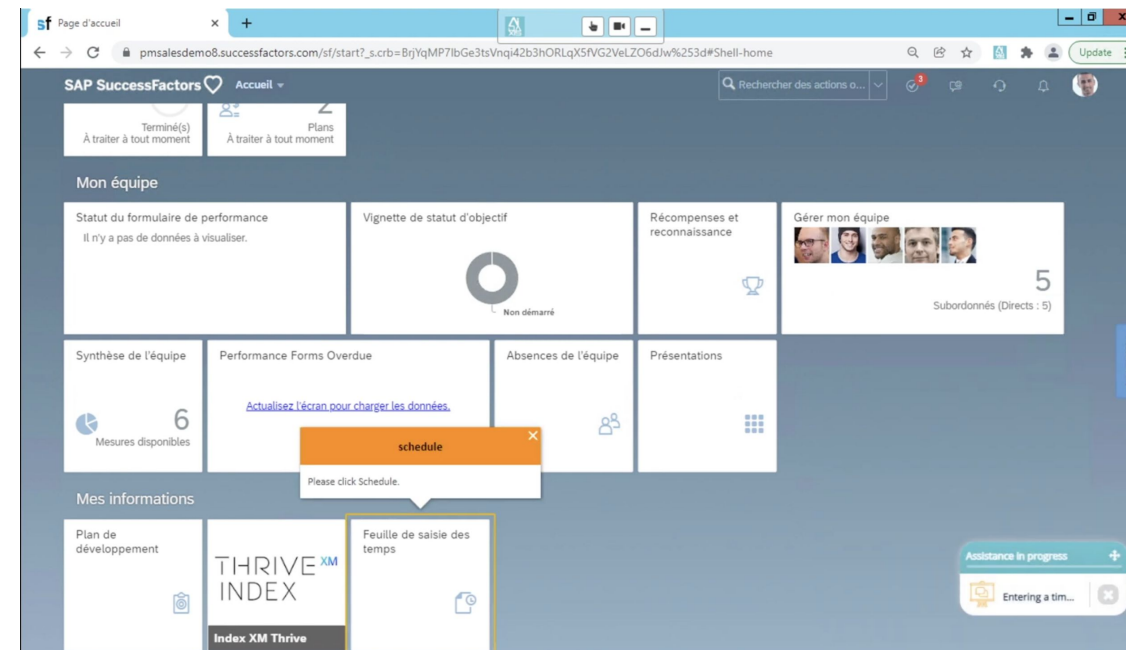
sf Page d'accueil ×

pmsalesdemo8.successfactors.com/sf/start?_s.crb=BrjYqMP7lbGe3tsVnqi42b3hORLqX5fVG2VeLZO6dJw%253d#Shell-home

Update

SAP SuccessFactors Accueil

Rechercher des actions o...

3

Terminé(s)
À traiter à tout moment

2
Plans
À traiter à tout moment

Mon équipe

Statut du formulaire de performance
Il n'y a pas de données à visualiser.

Vignette de statut d'objectif
Non démarré

Récompenses et reconnaissance

Gérer mon équipe
5
Subordonnés (Directs : 5)

Synthèse de l'équipe
6
Mesures disponibles

Performance Forms Overdue
Actualisez l'écran pour charger les données.

Absences de l'équipe

Présentations

schedule
Please click Schedule.

Mes informations

Plan de développement

THRIVE XM INDEX
Index XM Thrive

Feuille de saisie des temps

Assistance in progress
Entering a tim...